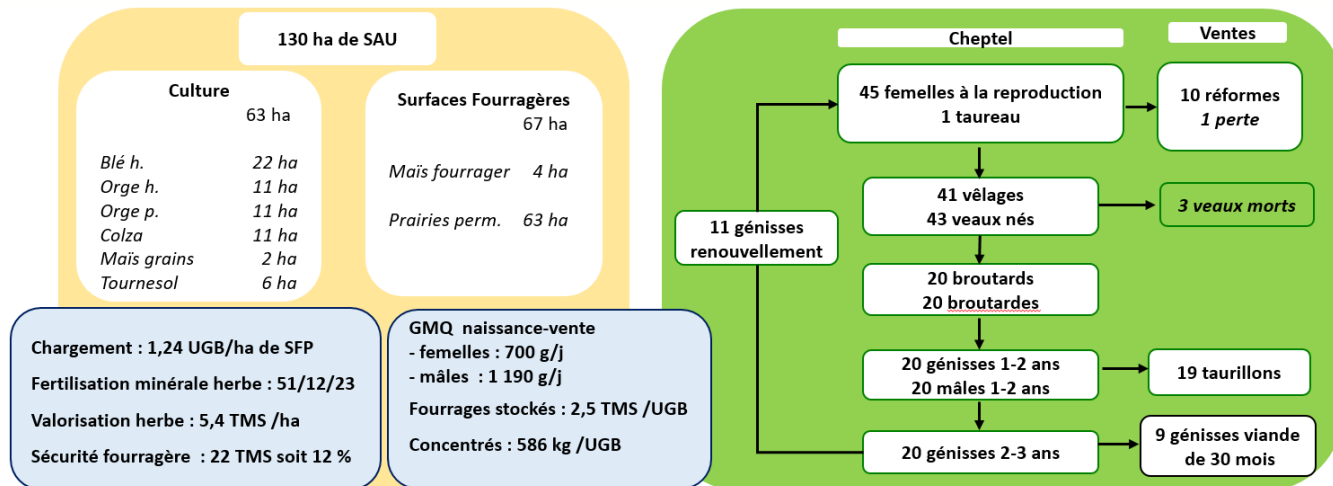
130 ha de SAU

Culture
63 ha

| | |
|---|---|
| Blé h. | 22 ha |
| Orge h. | 11 ha |
| Orge p. | 11 ha |
| Colza | 11 ha |
| Maïs grains | 2 ha |
| Tournesol | 6 ha |

Surfaces Fourragères
67 ha

| | |
|---|---|
| Maïs fourrager | 4 ha |
| Prairies perm. | 63 ha |

Chargement : 1,24 UGB/ha de SFP

Fertilisation minérale herbe : 51/12/23

Valorisation herbe : 5,4 TMS /ha

Sécurité fourragère : 22 TMS soit 12 %

GMQ naissance-vente
- femelles : 700 g/j
- mâles : 1 190 g/j

Fourrages stockés : 2,5 TMS /UGB

Concentrés : 586 kg /UGB

Cheptel

Ventes

45 femelles à la reproduction
1 taureau

10 réformes
1 perte

41 vêlages
43 veaux nés

3 veaux morts

11 génisses renouvellement

20 broutards
20 broutardes

20 génisses 1-2 ans
20 mâles 1-2 ans

19 taurillons

20 génisses 2-3 ans

9 génisses viande de 30 mois